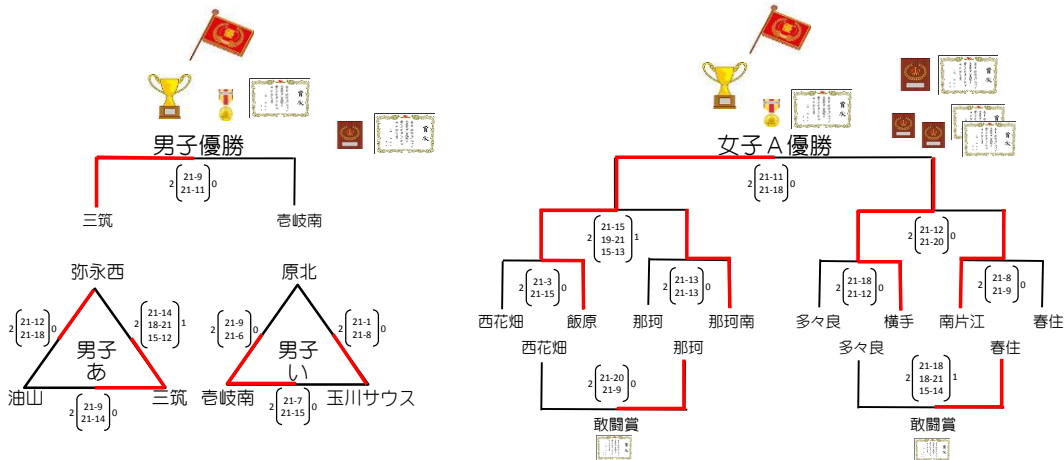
男子優勝

2 21-9 21-11 0

三筑

壱岐南

弥永西

2 21-12 21-18 0

2 21-14 18-21 15-12 1

男子 あ

油山

三筑

2 21-9 21-14 0

原北

2 21-9 21-6 0

2 21-1 21-8 0

男子 い

壱岐南

玉川サウス

2 21-7 21-15 0

女子Ａ優勝

2 21-11 21-18 0

2 21-15 19-21 15-13 1

2 21-12 21-20 0

2 21-3 21-15 0

2 21-13 21-13 0

2 21-18 21-12 0

2 21-8 21-9 0

西花畑

飯原

那珂

那珂南

多々良

横手

南片江

春住

西花畑

那珂

2 21-20 21-9 0

敢闘賞

多々良

春住

2 21-18 18-21 15-14 1

敢闘賞